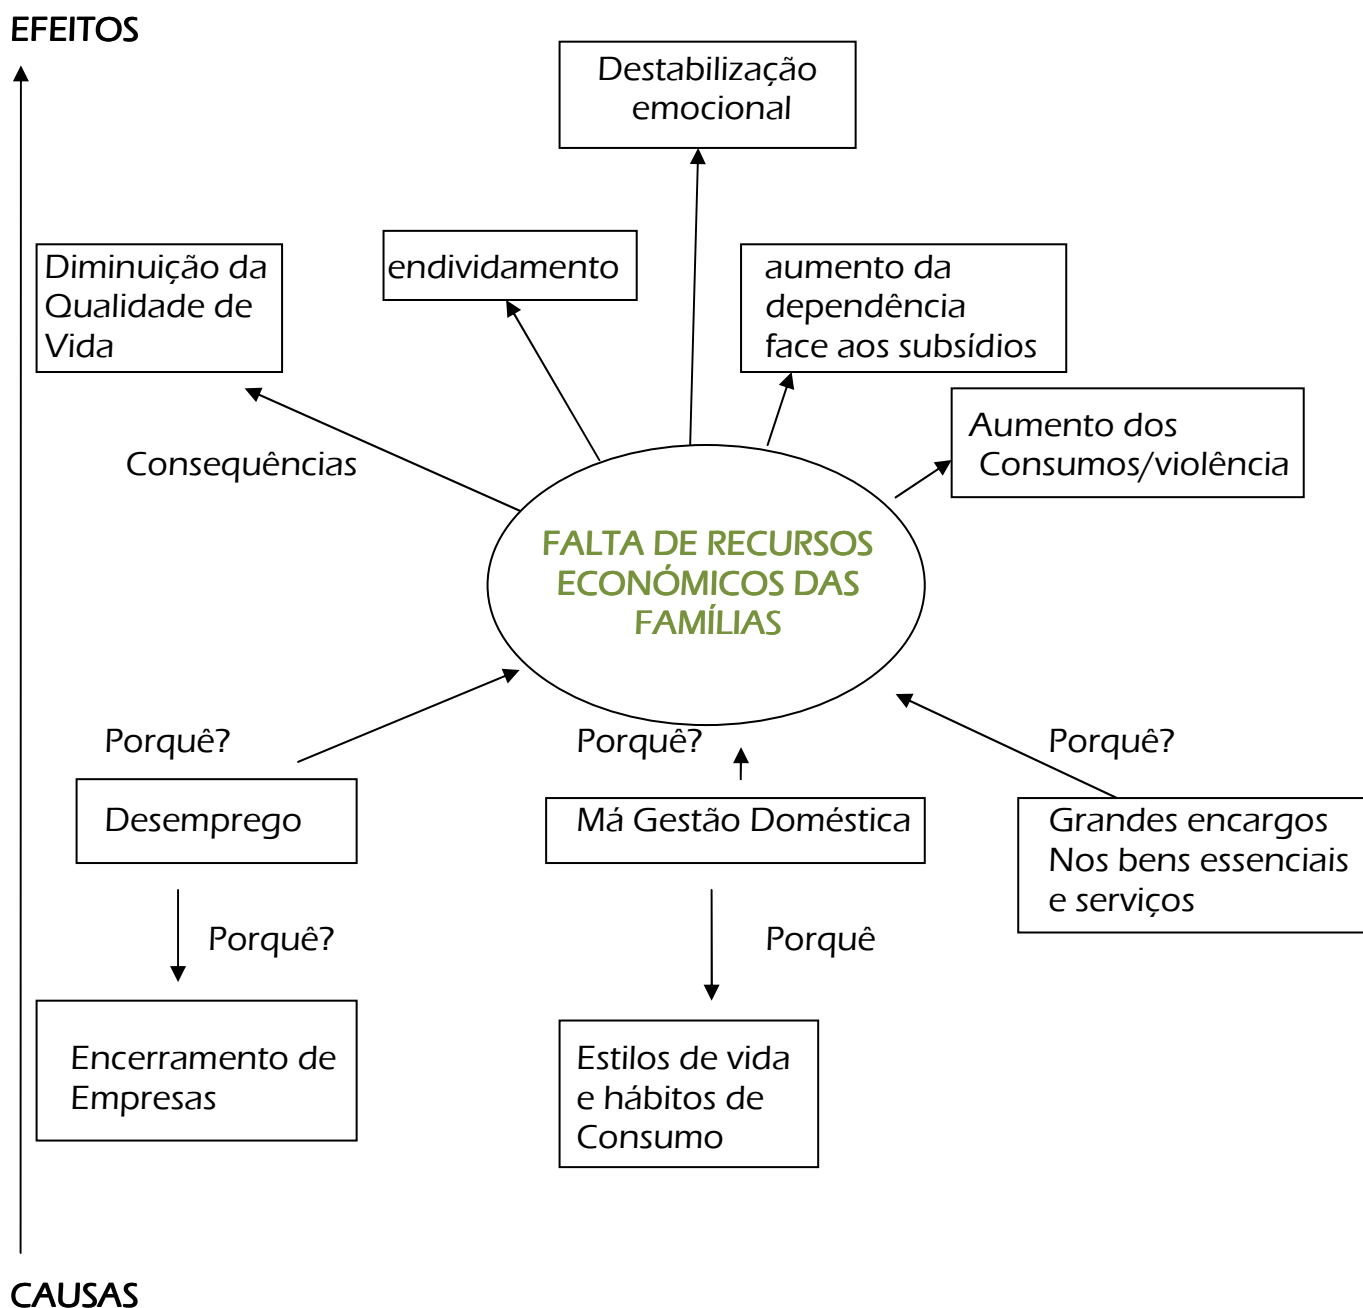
EFEITOS

Destabilização emocional

Diminuição da Qualidade de Vida

endividamento

aumento da dependência face aos subsídios

Aumento dos Consumos/violência

Consequências

FALTA DE RECURSOS ECONÓMICOS DAS FAMÍLIAS

Porquê?

Porquê?

Porquê?

Desemprego

Má Gestão Doméstica

Grandes encargos Nos bens essenciais e serviços

Porquê?

Porquê

Encerramento de Empresas

Estilos de vida e hábitos de Consumo

CAUSAS